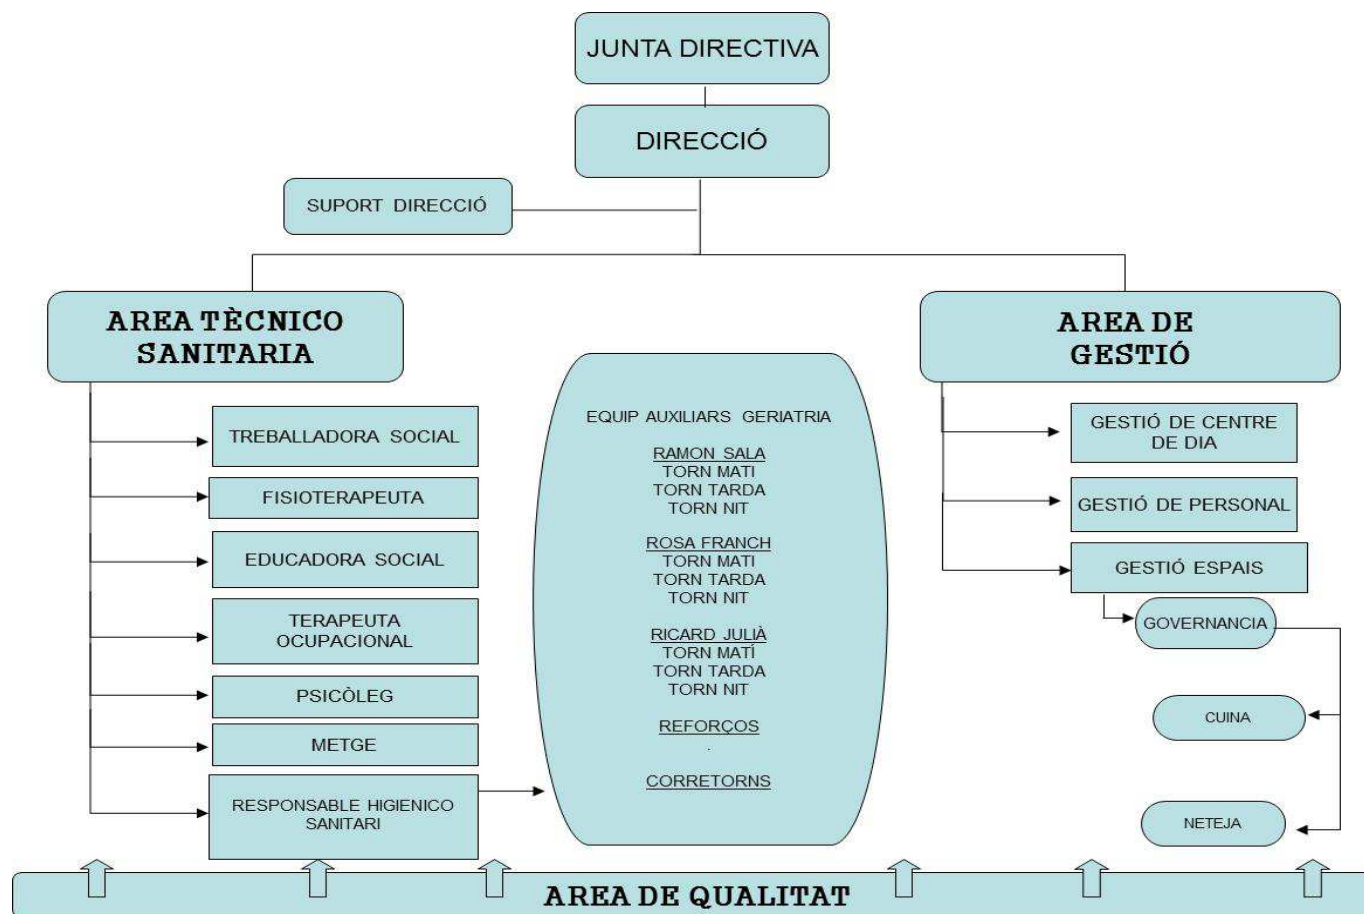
JUNTA DIRECTIVA

DIRECCIÓ

SUPORT DIRECCIÓ

AREA TÈCNICO SANITARIA

TREBALLADORA SOCIAL

FISIOTERAPEUTA

EDUCADORA SOCIAL

TERAPEUTA OCUPACIONAL

PSICÒLEG

METGE

RESPONSABLE HIGIENICO SANITARI

EQUIP AUXILIARS GERIATRIA

RAMON SALA
TORN MATI
TORN TARDA
TORN NIT

ROSA FRANCH
TORN MATI
TORN TARDA
TORN NIT

RICARD JULIÀ
TORN MATÍ
TORN TARDA
TORN NIT

REFORÇOS

CORRETORNS

AREA DE GESTIÓ

GESTIÓ DE CENTRE DE DIA

GESTIÓ DE PERSONAL

GESTIÓ ESPAIS

GOVERNANCIA

CUINA

NETEJA

AREA DE QUALITAT